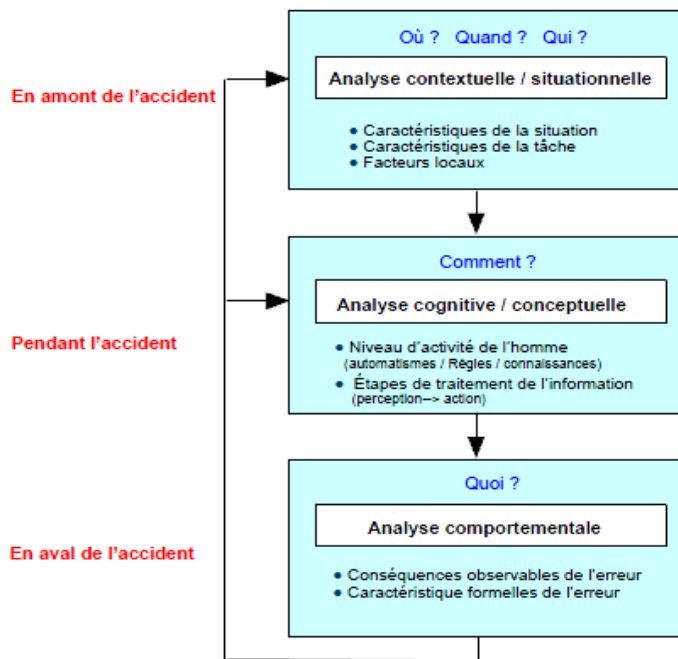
Où ? Quand ? Qui ?

Analyse contextuelle / situationnelle

• Caractéristiques de la situation
• Caractéristiques de la tâche
• Facteurs locaux

En amont de l'accident

Comment ?

Analyse cognitive / conceptuelle

• Niveau d'activité de l'homme (automatismes / Règles / connaissances)
• Étapes de traitement de l'information (perception--> action)

Pendant l'accident

Quoi ?

Analyse comportementale

• Conséquences observables de l'erreur
• Caractéristique formelles de l'erreur

En aval de l'accident